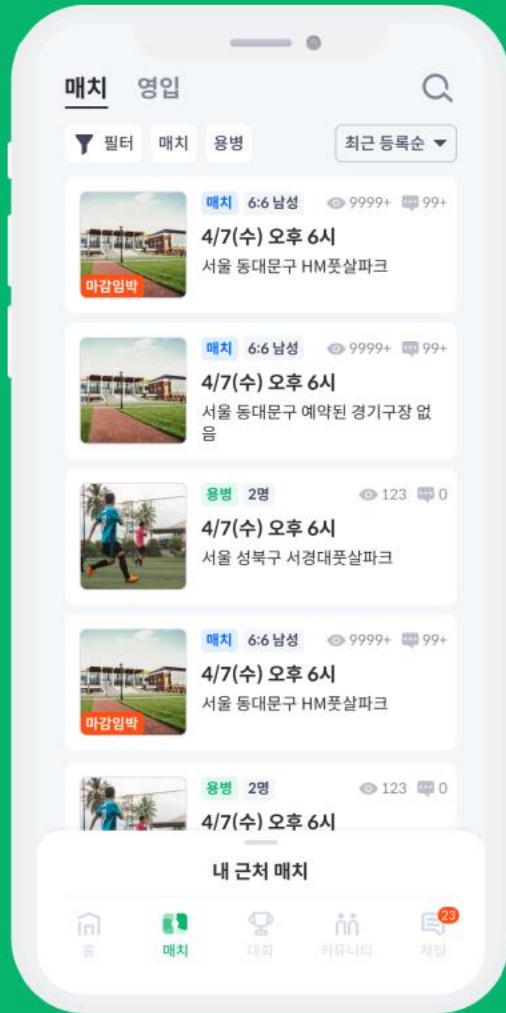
매치 영입

필터 매치 용병 최근 등록순

마감임박
매치 6:6 남성 9999+ 99+
4/7(수) 오후 6시
서울 동대문구 HM풋살파크

매치 6:6 남성 9999+ 99+
4/7(수) 오후 6시
서울 동대문구 예약된 경기구장 없음

용병 2명 123 0
4/7(수) 오후 6시
서울 성북구 서경대풋살파크

마감임박
매치 6:6 남성 9999+ 99+
4/7(수) 오후 6시
서울 동대문구 HM풋살파크

용병 2명 123 0
4/7(수) 오후 6시

내 근처 매치

홈 매치 대회 커뮤니티 23 채팅